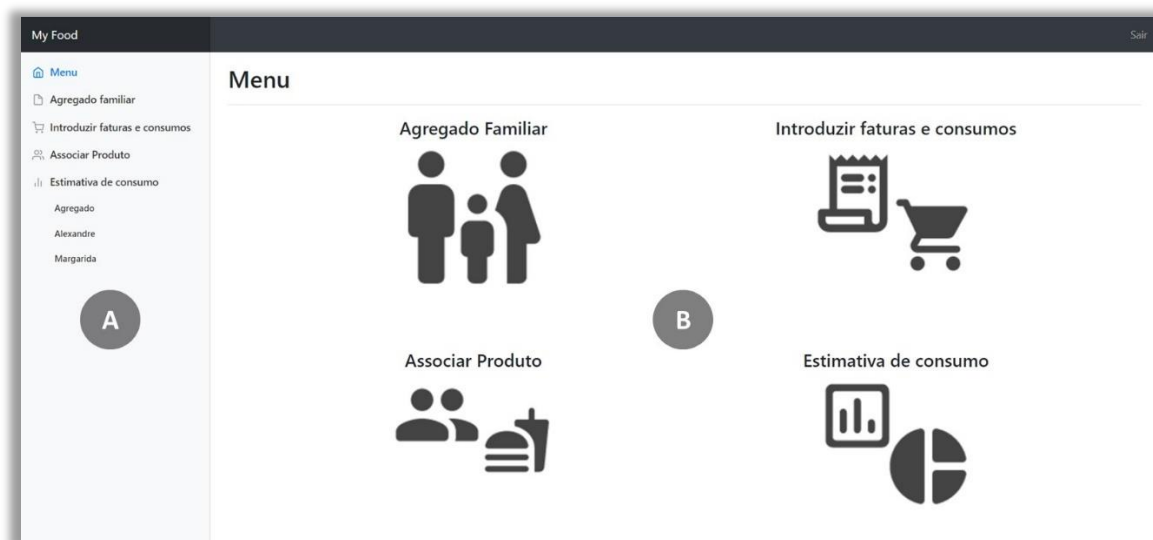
My Food

Sair

Menu

Agregado familiar

Introduzir faturas e consumos

Associar Produto

Estimativa de consumo

Agregado

Alexandre

Margarida

A

Menu

Agregado Familiar

Introduzir faturas e consumos

B

Associar Produto

Estimativa de consumo